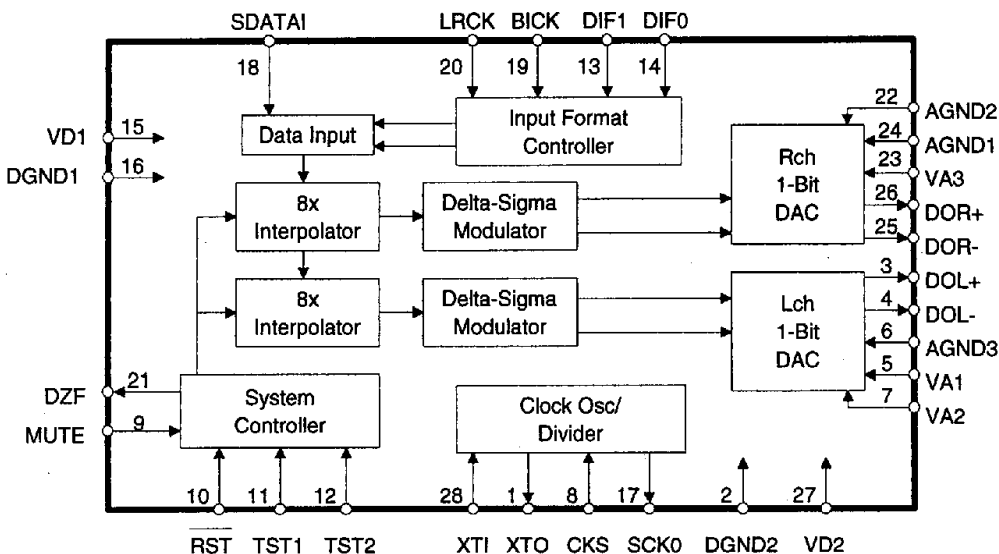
SDATAI LRCK BICK DIF1 DIF0

18 20 19 13 14

VD1 15
DGND1 16

Data Input

Input Format Controller

22 AGND2
24 AGND1
23 VA3
26 DOR+
25 DOR-

Rch 1-Bit DAC

8x Interpolator

Delta-Sigma Modulator

8x Interpolator

Delta-Sigma Modulator

3 DOL+
4 DOL-
6 AGND3
5 VA1
7 VA2

Lch 1-Bit DAC

DZF 21
MUTE 9

System Controller

Clock Osc/ Divider

10 11 12 28 1 8 17 2 27

$\overline{RST}$ TST1 TST2 XTI XTO CKS SCK0 DGND2 VD2